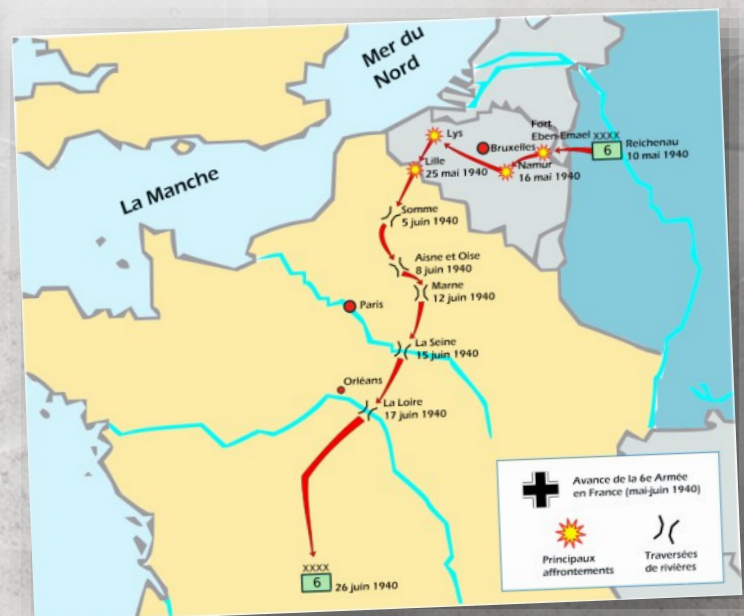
Mer du Nord

La Manche

Lys

Bruxelles

Fort Eben-Emael

XXXX
6

Reichenau
10 mai 1940

Lille
25 mai 1940

Namur
16 mai 1940

Somme
5 juin 1940

Aisne et Oise
8 juin 1940

Marne
12 juin 1940

Paris

La Seine
15 juin 1940

Orléans

La Loire
17 juin 1940

XXXX
6
26 juin 1940

Avance de la 6e Armée en France (mai-juin 1940)

Principaux affrontements

Traversées de rivières